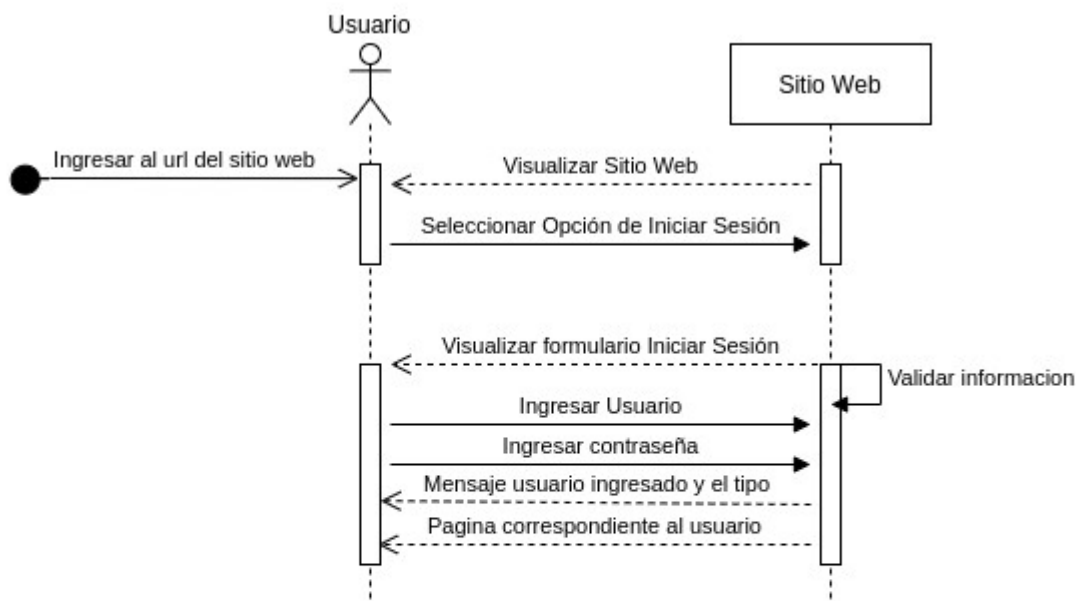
Usuario

Sitio Web

Ingresar al url del sitio web

Visualizar Sitio Web

Seleccionar Opción de Iniciar Sesión

Visualizar formulario Iniciar Sesión

Validar informacion

Ingresar Usuario

Ingresar contraseña

Mensaje usuario ingresado y el tipo

Pagina correspondiente al usuario